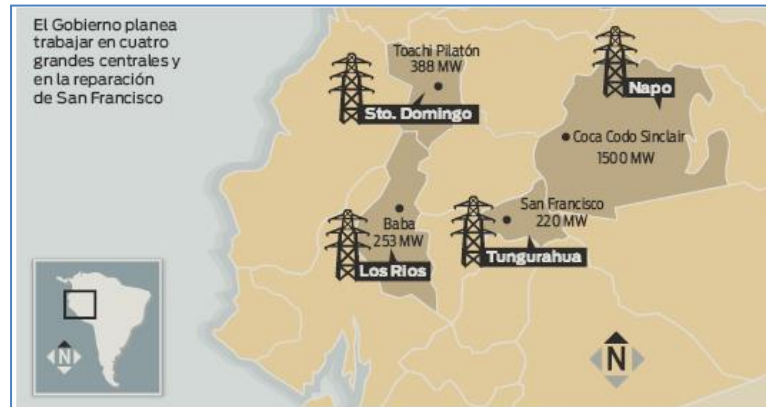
El Gobierno planea trabajar en cuatro grandes centrales y en la reparación de San Francisco

Toachi Pilatón
388 MW

Sto. Domingo

Napo

Coca Codo Sinclair
1500 MW

Baba
253 MW

San Francisco
220 MW

Los Ríos

Tungurahua

N

N